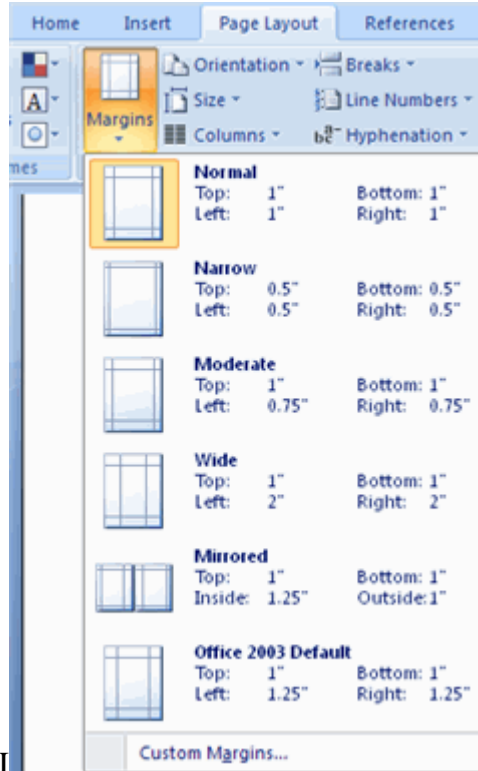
Home Insert Page Layout References

Orientation Breaks

Size Line Numbers

Margins Columns Hyphenation

mes

Normal
Top: 1" Bottom: 1"
Left: 1" Right: 1"

Narrow
Top: 0.5" Bottom: 0.5"
Left: 0.5" Right: 0.5"

Moderate
Top: 1" Bottom: 1"
Left: 0.75" Right: 0.75"

Wide
Top: 1" Bottom: 1"
Left: 2" Right: 2"

Mirrored
Top: 1" Bottom: 1"
Inside: 1.25" Outside: 1"

Office 2003 Default
Top: 1" Bottom: 1"
Left: 1.25" Right: 1.25"

Custom Margins...